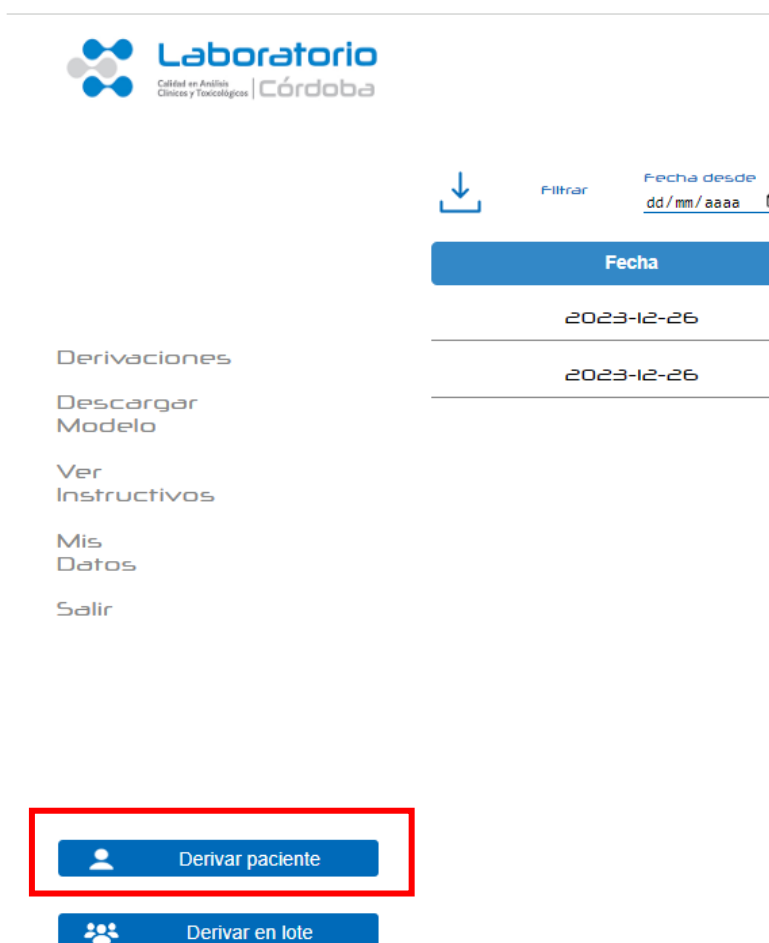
Laboratorio
Calidad en Análisis Clínicos y Toxicológicos | Córdoba

Filtrar

Fecha desde
dd/mm/aaaa

| Fecha |
|---|
| 2023-12-26 |
| 2023-12-26 |

Derivaciones

Descargar Modelo

Ver Instructivos

Mis Datos

Salir

Derivar paciente

Derivar en lote